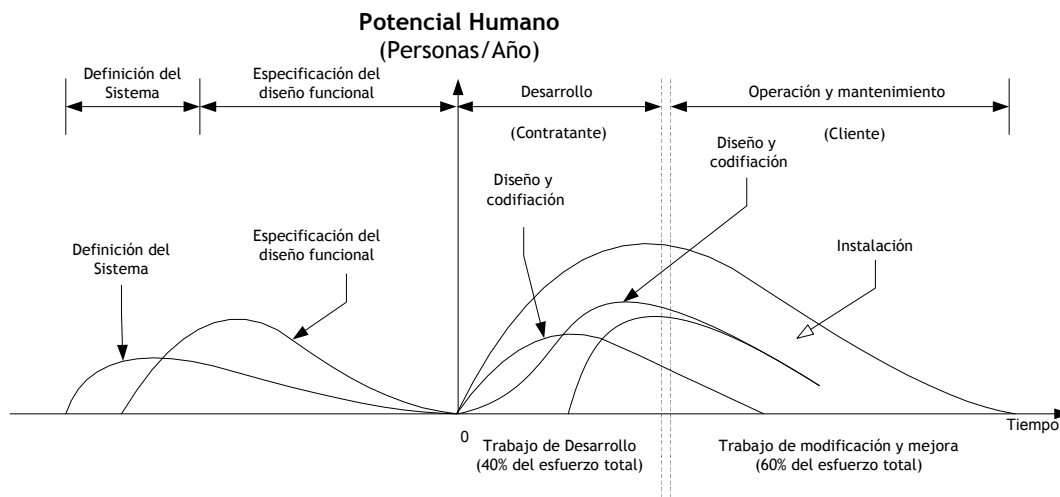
Potencial Humano
(Personas/Año)

Definición del Sistema

Especificación del diseño funcional

Desarrollo

(Contratante)

Operación y mantenimiento

(Cliente)

Diseño y codificación

Diseño y codificación

Definición del Sistema

Especificación del diseño funcional

Instalación

0

Tiempo

Trabajo de Desarrollo
(40% del esfuerzo total)

Trabajo de modificación y mejora
(60% del esfuerzo total)